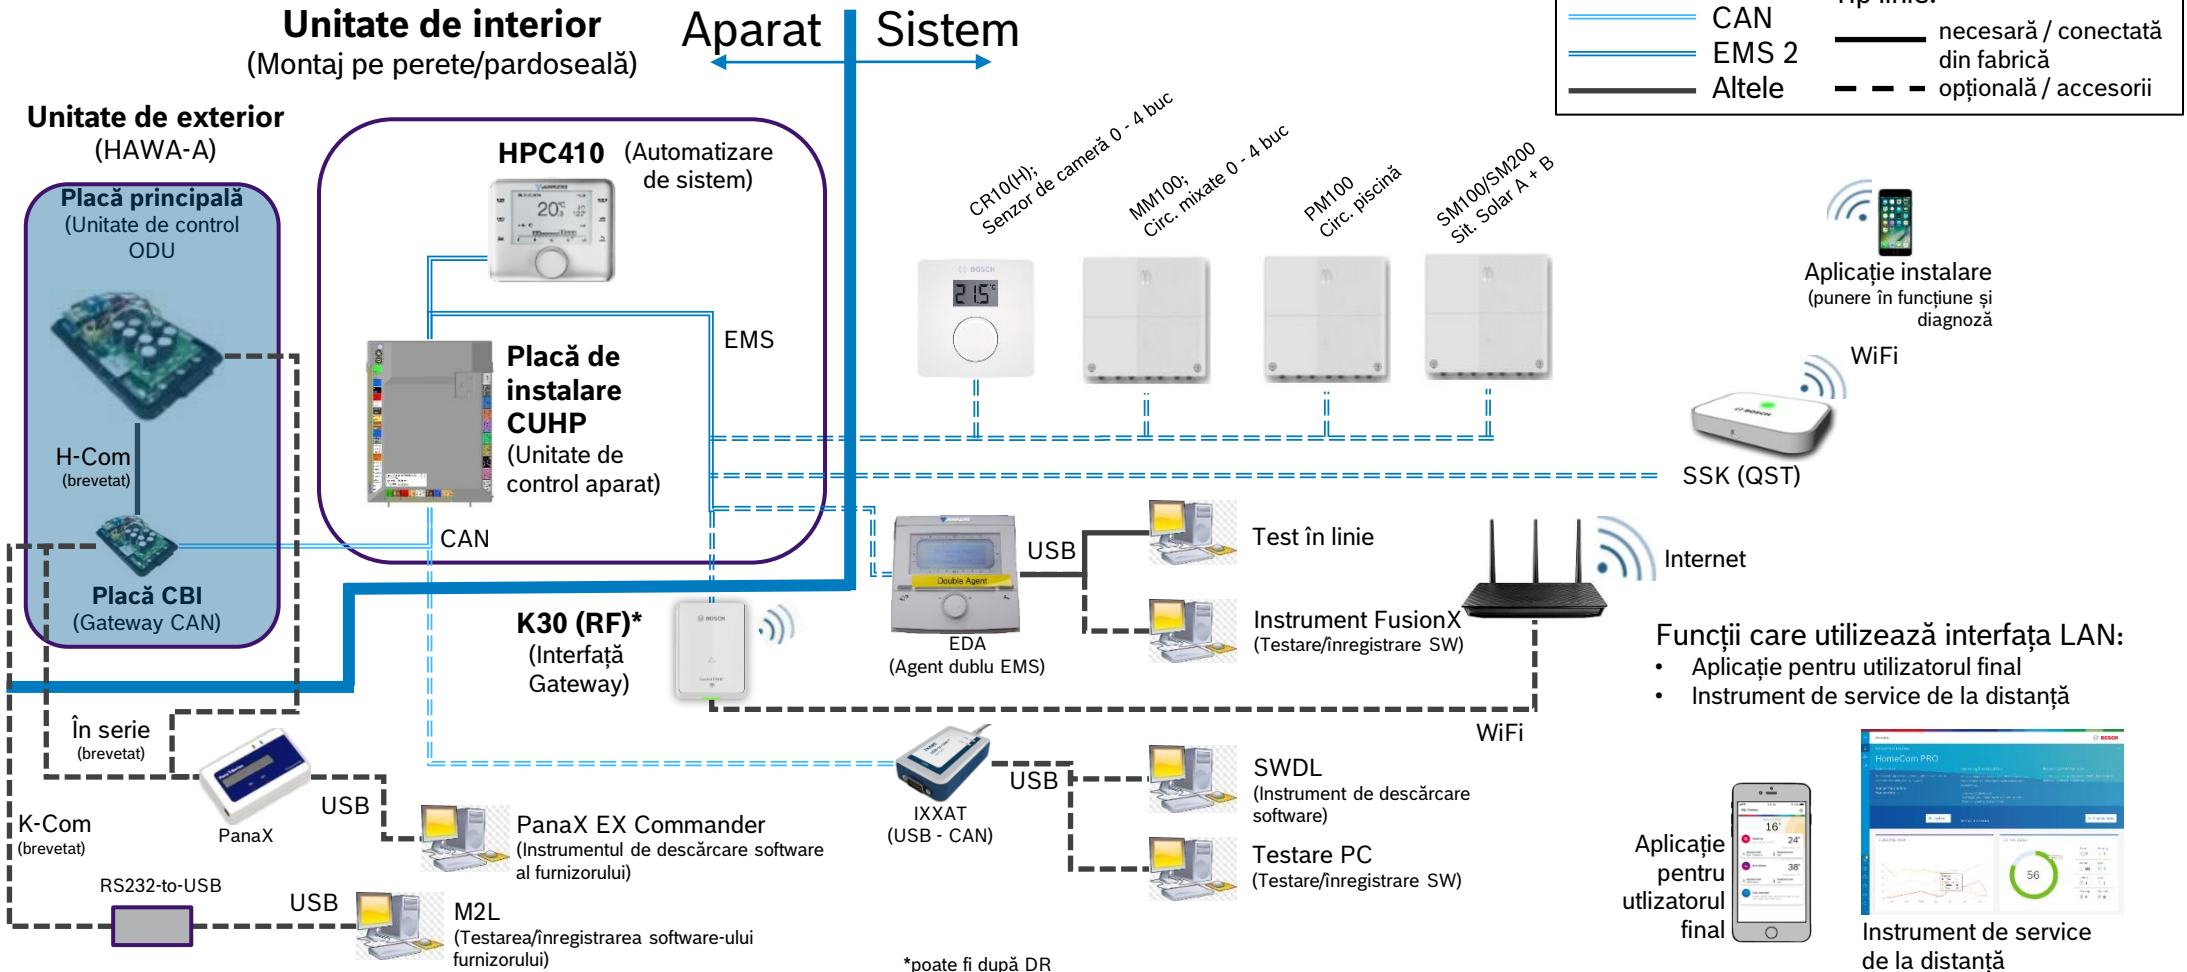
Unitate de interior
(Montaj pe perete/pardoseală)

Aparat

Sistem

CAN
EMS 2
Altele

Tip linie:
necesară / conectată din fabrică
opțională / accesorii

Unitate de exterior
(HAWA-A)

Placă principală
(Unitate de control ODU

H-Com
(brevetat)

Placă CBI
(Gateway CAN)

HPC410 (Automatizare de sistem)

20

Placă de instalare CUHP
(Unitate de control aparat)

EMS

CAN

CR10(H);
Senzor de cameră 0 - 4 buc

MM100;
Circ. mixate 0 - 4 buc

PM100
Circ. piscină

SM100/SM200
Sit. Solar A + B

21.5

Aplicație instalare
(punere în funcțiune și diagnoză

WiFi

SSK (QST)

K30 (RF)*
(Interfață Gateway)

Double Agent

EDA
(Agent dublu EMS)

USB

Test în linie

Instrument FusionX
(Testare/înregistrare SW)

Internet

Funcții care utilizează interfața LAN:
• Aplicație pentru utilizatorul final
• Instrument de service de la distanță

WiFi

În serie
(brevetat)

PanaX

USB

K-Com
(brevetat)

PanaX EX Commander
(Instrumentul de descărcare software al furnizorului)

IXXAT
(USB - CAN)

USB

SWDL
(Instrument de descărcare software)

Testare PC
(Testare/înregistrare SW)

RS232-to-USB

USB

M2L
(Testarea/înregistrarea software-ului furnizorului)

*poate fi după DR

Aplicație pentru utlizatorul final

16
24
38

HomeCom PRO

56

Instrument de service de la distanță